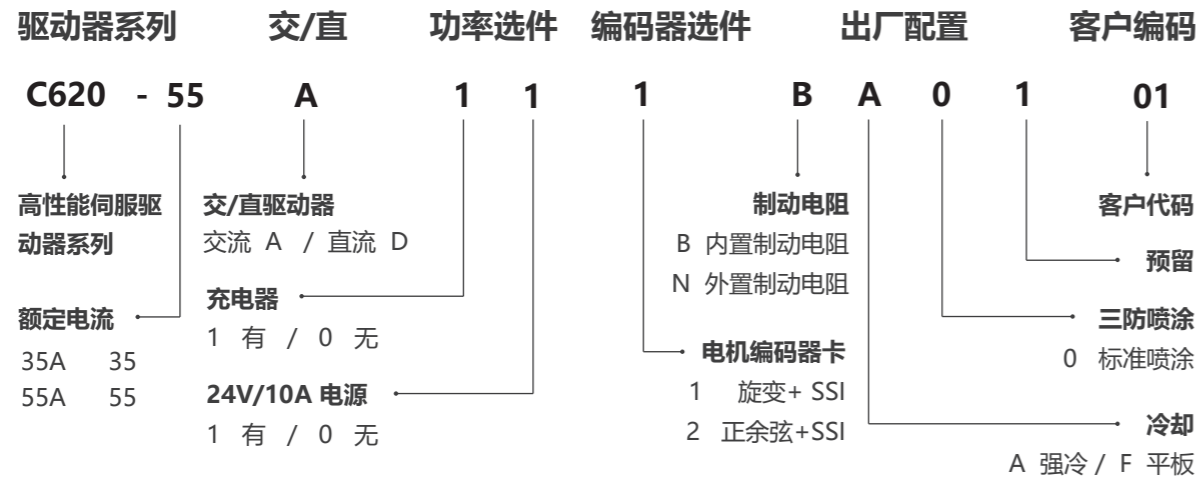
驱动器系列 交/直 功率选件 编码器选件 出厂配置 客户编码

C620 - 55 A 1 1 1 B A 0 1 01

高性能伺服驱动器系列

额定电流
35A 35
55A 55

交/直驱动器
交流 A / 直流 D

充电器
1 有 / 0 无

24V/10A 电源
1 有 / 0 无

制动电阻
B 内置制动电阻
N 外置制动电阻

电机编码器卡
1 旋变+ SSI
2 正余弦+SSI

客户代码

预留

三防喷涂
0 标准喷涂

冷却
A 强冷 / F 平板